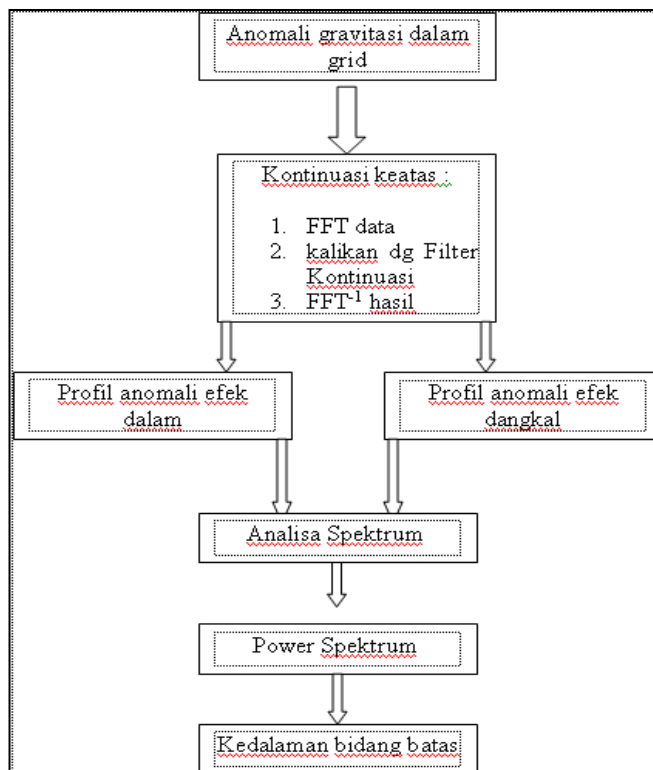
Anomali gravitasi dalam grid

Kontinuasi keatas :

1. FFT data
2. kalikan dg Filter Kontinuasi
3. FFT$^{-1}$ hasil

Profil anomali efek dalam

Profil anomali efek dangkal

Analisa Spektrum

Power Spektrum

Kedalaman bidang batas